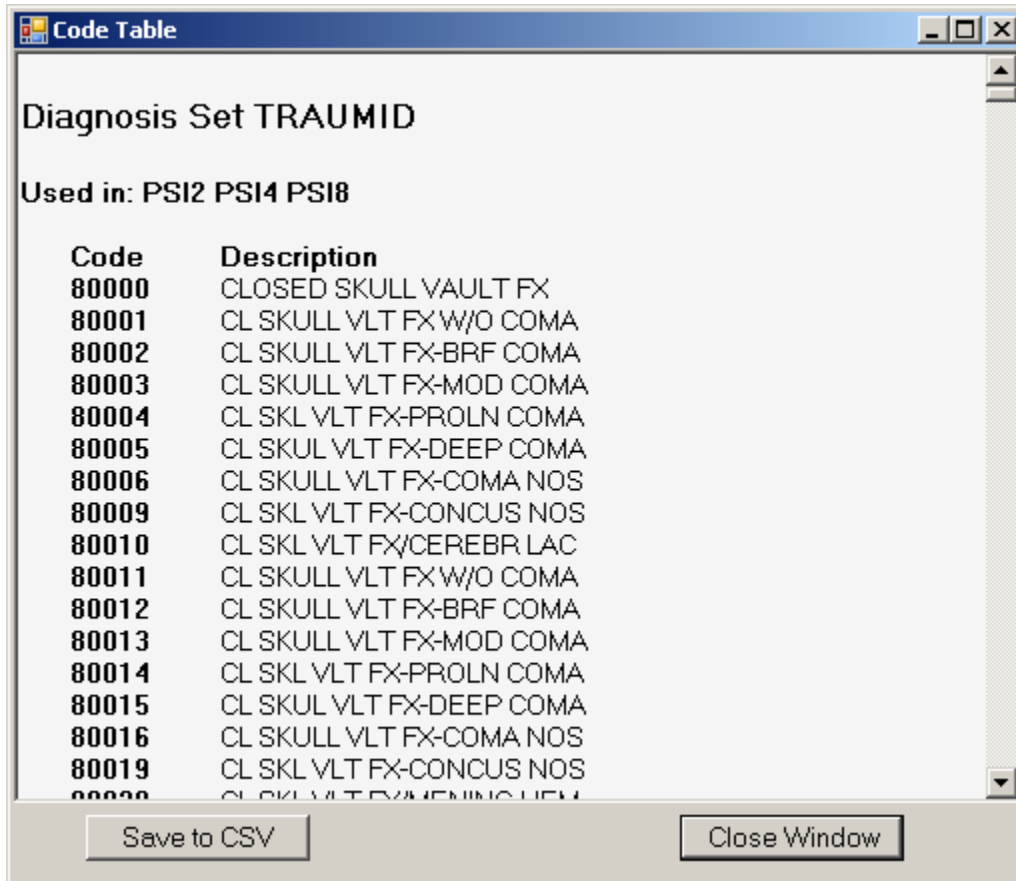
Code Table

Diagnosis Set TRAUMID

Used in: PSI2 PSI4 PSI8

| Code | Description |
|---|---|
| 80000 | CLOSED SKULL VAULT FX |
| 80001 | CL SKULL VLT FX W/O COMA |
| 80002 | CL SKULL VLT FX-BRF COMA |
| 80003 | CL SKULL VLT FX-MOD COMA |
| 80004 | CL SKL VLT FX-PROLN COMA |
| 80005 | CL SKUL VLT FX-DEEP COMA |
| 80006 | CL SKULL VLT FX-COMA NOS |
| 80009 | CL SKL VLT FX-CONCUS NOS |
| 80010 | CL SKL VLT FX/CEREBR LAC |
| 80011 | CL SKULL VLT FX W/O COMA |
| 80012 | CL SKULL VLT FX-BRF COMA |
| 80013 | CL SKULL VLT FX-MOD COMA |
| 80014 | CL SKL VLT FX-PROLN COMA |
| 80015 | CL SKUL VLT FX-DEEP COMA |
| 80016 | CL SKULL VLT FX-COMA NOS |
| 80019 | CL SKL VLT FX-CONCUS NOS |
| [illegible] | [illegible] |

Save to CSV

Close Window